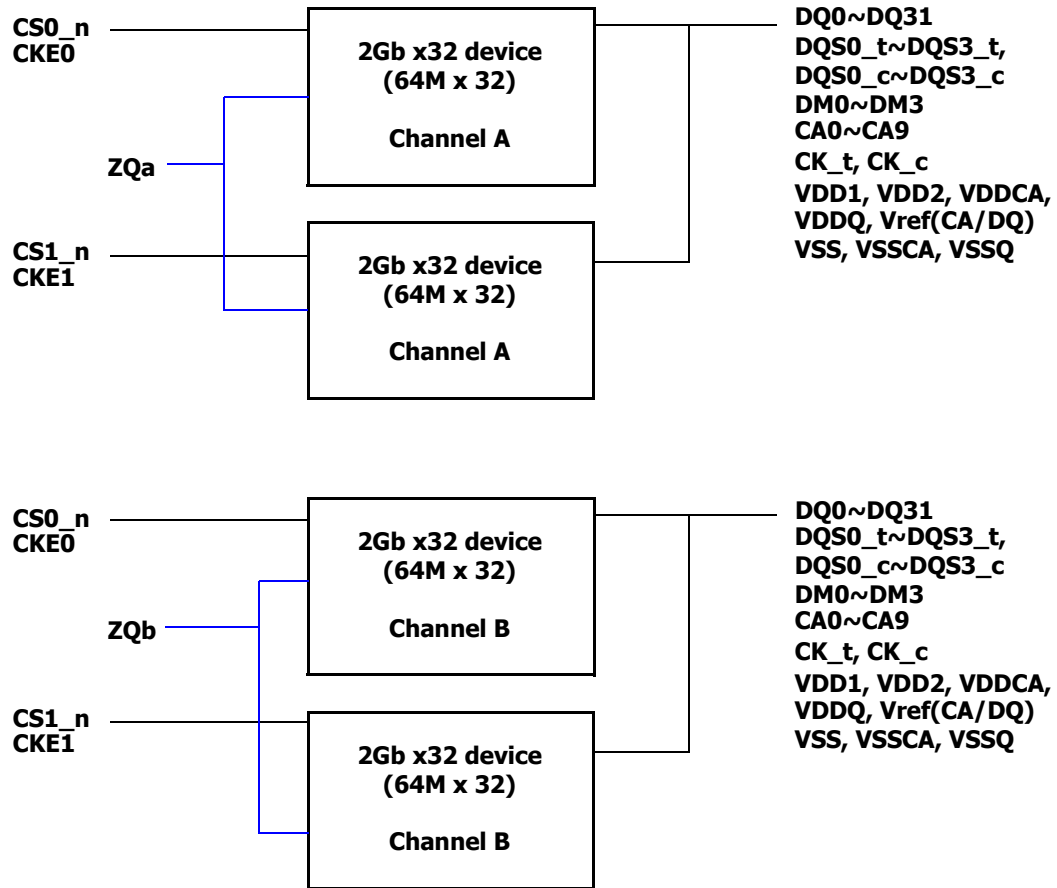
CS0_n
CKE0

2Gb x32 device
(64M x 32)

Channel A

ZQa

CS1_n
CKE1

2Gb x32 device
(64M x 32)

Channel A

DQ0~DQ31
DQS0_t~DQS3_t,
DQS0_c~DQS3_c
DM0~DM3
CA0~CA9
CK_t, CK_c
VDD1, VDD2, VDDCA,
VDDQ, Vref(CA/DQ)
VSS, VSSCA, VSSQ

CS0_n
CKE0

2Gb x32 device
(64M x 32)

Channel B

ZQb

CS1_n
CKE1

2Gb x32 device
(64M x 32)

Channel B

DQ0~DQ31
DQS0_t~DQS3_t,
DQS0_c~DQS3_c
DM0~DM3
CA0~CA9
CK_t, CK_c
VDD1, VDD2, VDDCA,
VDDQ, Vref(CA/DQ)
VSS, VSSCA, VSSQ